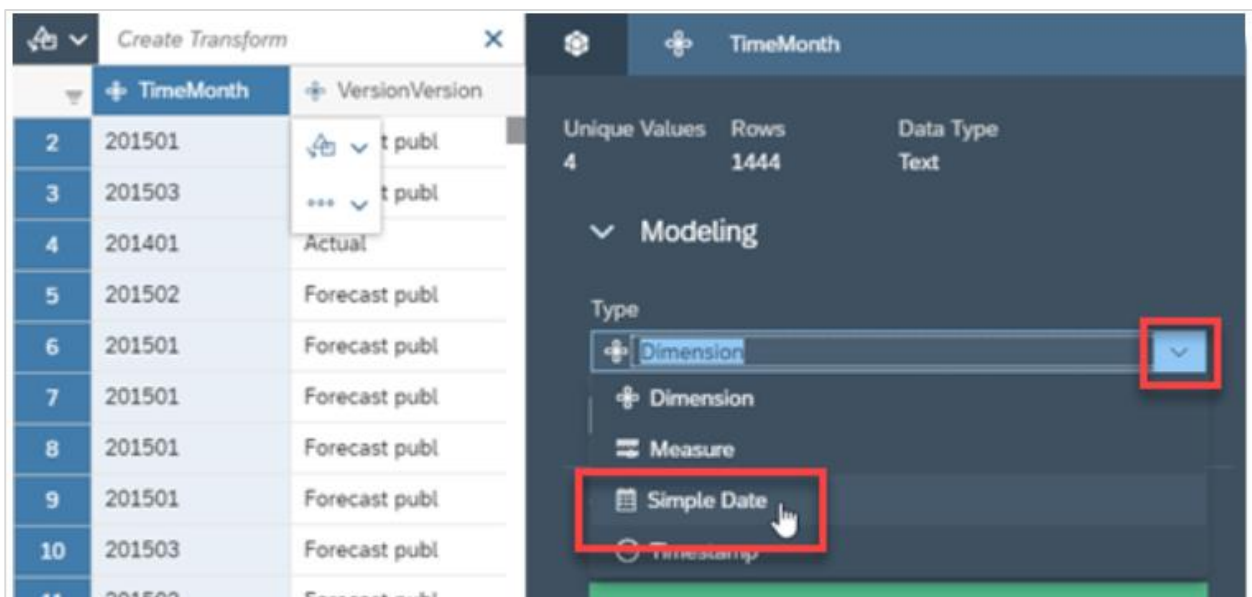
Create Transform

| | TimeMonth | VersionVersion |
|---|---|---|
| 2 | 201501 | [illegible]t publ |
| 3 | 201503 | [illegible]t publ |
| 4 | 201401 | Actual |
| 5 | 201502 | Forecast publ |
| 6 | 201501 | Forecast publ |
| 7 | 201501 | Forecast publ |
| 8 | 201501 | Forecast publ |
| 9 | 201501 | Forecast publ |
| 10 | 201503 | Forecast publ |

TimeMonth

Unique Values
4

Rows
1444

Data Type
Text

Modeling

Type

Dimension

Dimension

Measure

Simple Date

Timestamp